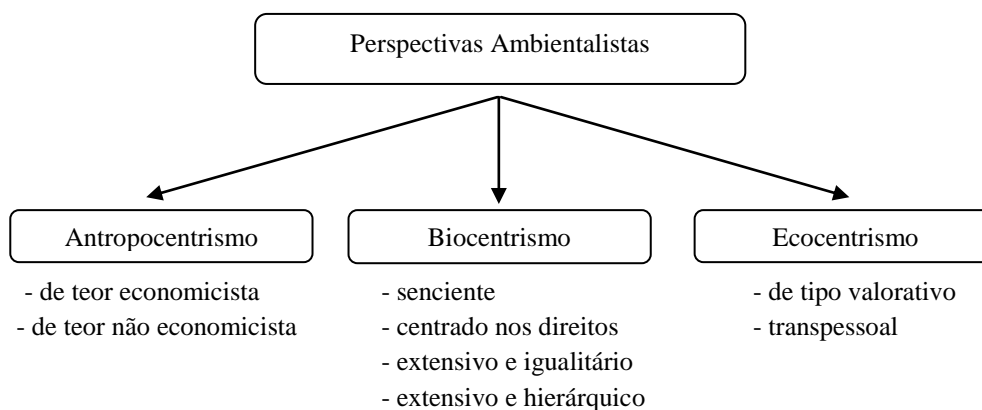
Perspectivas Ambientalistas

Antropocentrismo

- de teor economicista
- de teor não economicista

Biocentrismo

- senciente
- centrado nos direitos
- extensivo e igualitário
- extensivo e hierárquico

Ecocentrismo

- de tipo valorativo
- transpessoal